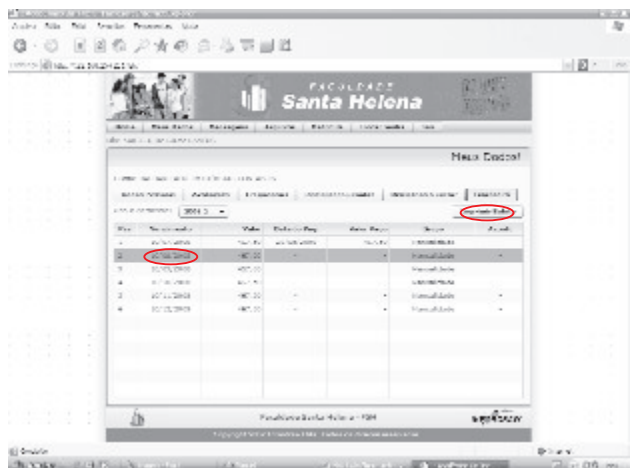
FACULDADE
Santa Helena

Meus Dados!

2008/2

| Vencimento | Valor | Data do Pag. | Valor Pago | Grupo |
|---|---|---|---|---|
| | | | | Mensalidade |
| | 487,00 | | | Mensalidade |
| | 487,00 | | | Mensalidade |
| | | | | Mensalidade |
| | 487,00 | | | Mensalidade |
| | 487,00 | | | Mensalidade |

Faculdade Santa Helena - 2008